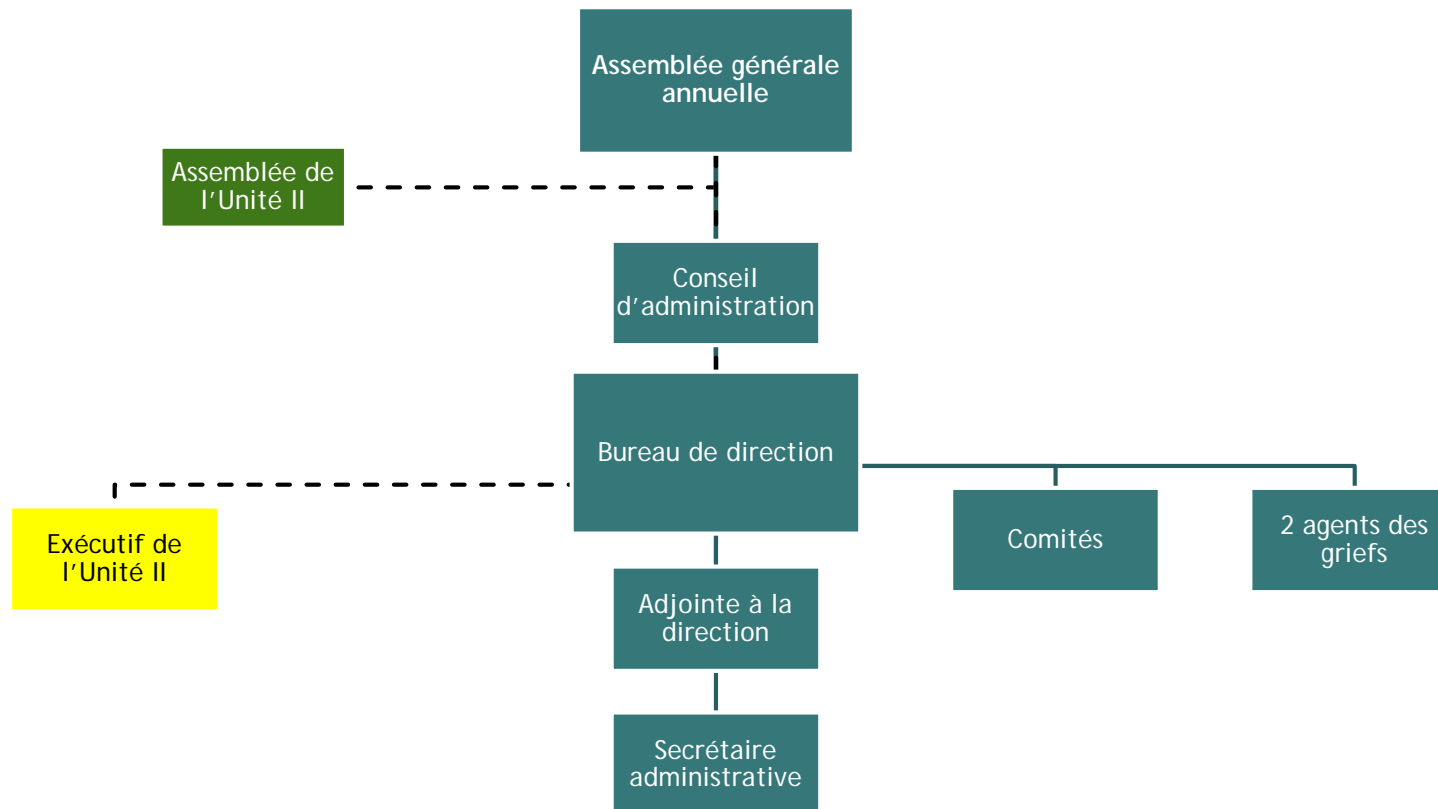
Assemblée générale annuelle

Assemblée de l'Unité II

Conseil d'administration

Bureau de direction

Exécutif de l'Unité II

Comités

2 agents des griefs

Adjointe à la direction

Secrétaire administrative